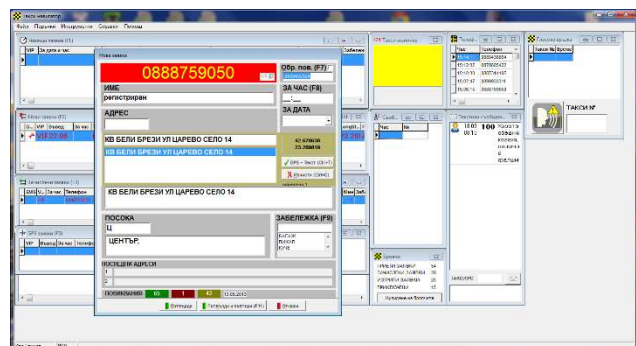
Такси навигатор

Файл Поръчки Изпращание Справки Помощ

Текущи поръчки (F1)

VIP За дата и час

Нова заявка

0888759050

Обр. пов. (F7)

ЗА ЧАС (F8)

ИМЕ

регистриран

АДРЕС

ЗА ДАТА

КВ БЕЛИ БРЕЗИ УЛ ЦАРЕВО СЕЛО 14

КВ БЕЛИ БРЕЗИ УЛ ЦАРЕВО СЕЛО 14

42.679638
23.36816

GPS - Тест (Ctrl+T)

Изчисти (Ctrl+C)

КВ БЕЛИ БРЕЗИ УЛ ЦАРЕВО СЕЛО 14

ПОСОКА

Ц

ЦЕНТЪР.

ЗАБЕЛЕЖКА (F9)

ПОСЛЕДНИ АДРЕСИ

1

2

ПОЗВЪНЯВАНИЯ 65 1 42 13.05.2010

Изпращане Телефонни повиквания (F11) Отказ

Нови заявки (F2)

Изпълнени заявки (F3)

GPS заявки (F5)

Чакащи

Час Телефон

10:07 100

ТАКСИ №

Брояч

Такси № Брояч

Статистика

Изпращане

Нов.поръчки